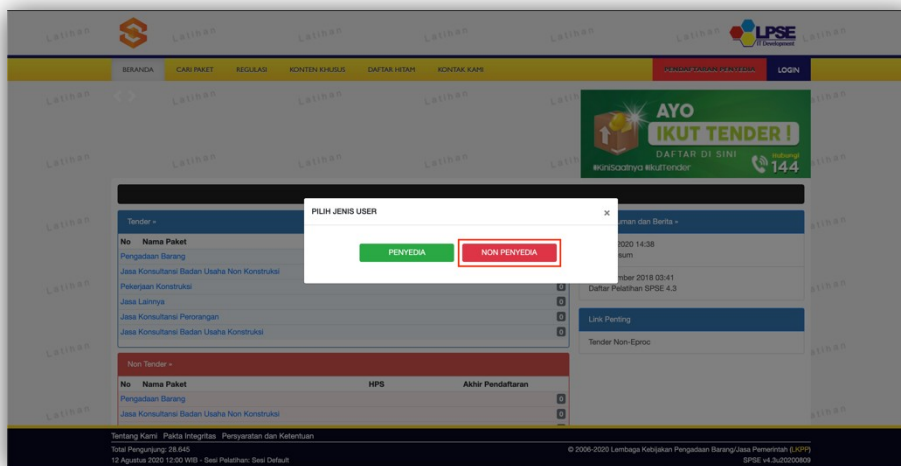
Latihan Latihan Latihan Latihan Latihan Latihan Latihan

LPSE IT Development

BERANDA CARI PAKET REGULASI KONTEN KHUSUS DAFTAR HITAM KONTAK KAMI

PENDAFTARAN PENYEDIA LOGIN

AYO IKUT TENDER! DAFTAR DI SINI #KiniSaatnya #IkutTender Hubungi 144

Tender »

| No | Nama Paket |
|---|---|
| | Pengadaan Barang |
| | Jasa Konsultansi Badan Usaha Non Konstruksi |
| | Pekerjaan Konstruksi |
| | Jasa Lainnya |
| | Jasa Konsultansi Perorangan |
| | Jasa Konsultansi Badan Usaha Konstruksi |

PILIH JENIS USER ×

PENYEDIA NON PENYEDIA

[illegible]uman dan Berita »

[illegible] 2020 14:38 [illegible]sum

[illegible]mber 2018 03:41 Daftar Pelatihan SPSE 4.3

Link Penting

Tender Non-Eproc

Non Tender »

| No | Nama Paket | HPS | Akhir Pendaftaran |
|---|---|---|---|
| | Pengadaan Barang | | |
| | Jasa Konsultansi Badan Usaha Non Konstruksi | | |

Tentang Kami Pakta Integritas Persyaratan dan Ketentuan

Total Pengunjung: 28.645
12 Agustus 2020 12:00 WIB - Sesi Pelatihan: Sesi Default

© 2006-2020 Lembaga Kebijakan Pengadaan Barang/Jasa Pemerintah (LKPP)
SPSE v4.3u20200809